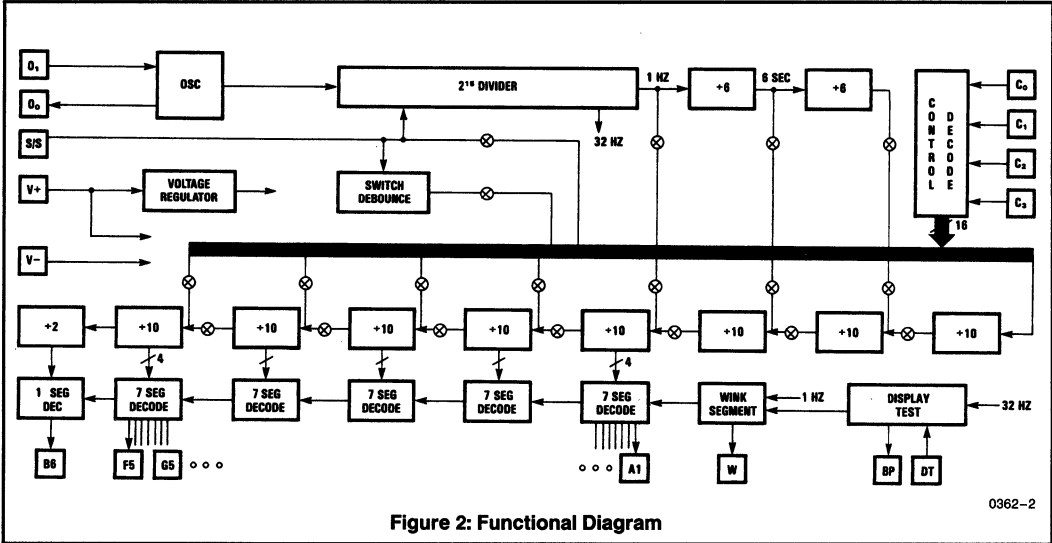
$O_1$

$O_0$

OSC

$2^{15}$ DIVIDER

1 HZ

÷6

6 SEC

÷6

32 HZ

S/S

V+

VOLTAGE REGULATOR

SWITCH DEBOUNCE

V−

C O N T R O L D E C O D E

$C_0$

$C_1$

$C_2$

$C_3$

16

÷2

÷10

÷10

÷10

÷10

÷10

÷10

÷10

÷10

4

4

1 SEG DEC

7 SEG DECODE

7 SEG DECODE

7 SEG DECODE

7 SEG DECODE

7 SEG DECODE

WINK SEGMENT

1 HZ

DISPLAY TEST

32 HZ

B6

F5

G5

A1

W

BP

DT

0362–2

Figure 2: Functional Diagram